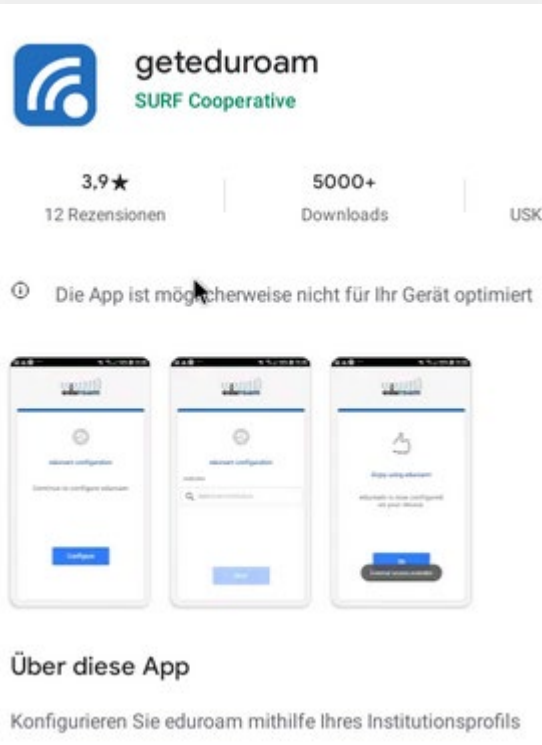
geteduroam
SURF Cooperative

3,9★
12 Rezensionen

5000+
Downloads

USK

Die App ist möglicherweise nicht für Ihr Gerät optimiert

eduroam

eduroam configuration

Continue to configure eduroam

Configure

eduroam

eduroam configuration

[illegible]

eduroam

Enjoy using eduroam!

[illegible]

Über diese App

Konfigurieren Sie eduroam mithilfe Ihres Institutionsprofils